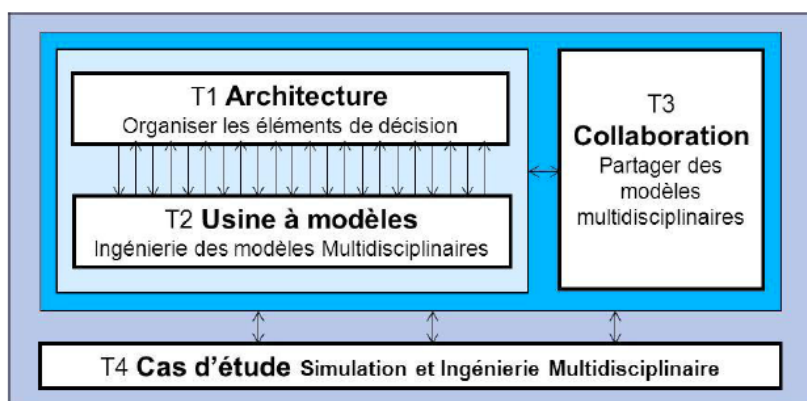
T1 **Architecture**
Organiser les éléments de décision

T2 **Usine à modèles**
Ingénierie des modèles Multidisciplinaires

T3
**Collaboration**
Partager des modèles multidisciplinaires

T4 **Cas d'étude** Simulation et Ingénierie Multidisciplinaire